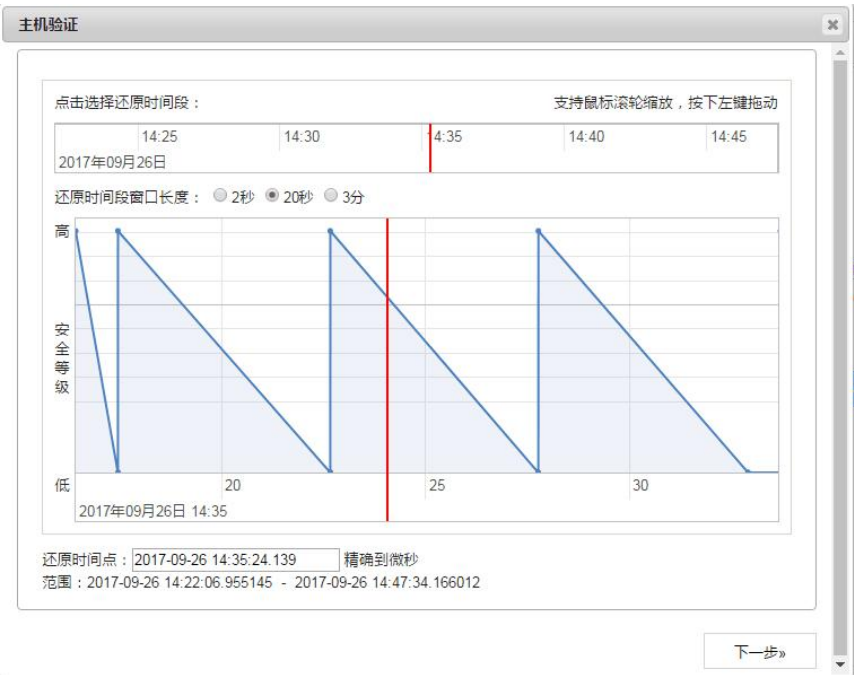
主机验证

点击选择还原时间段：

支持鼠标滚轮缩放，按下左键拖动

14:25
14:30
14:35
14:40
14:45
2017年09月26日

还原时间段窗口长度： 2秒 20秒 3分

高
安全等级
低

20
25
30
2017年09月26日 14:35

还原时间点：2017-09-26 14:35:24.139 精确到微秒
范围：2017-09-26 14:22:06.955145 - 2017-09-26 14:47:34.166012

下一步»